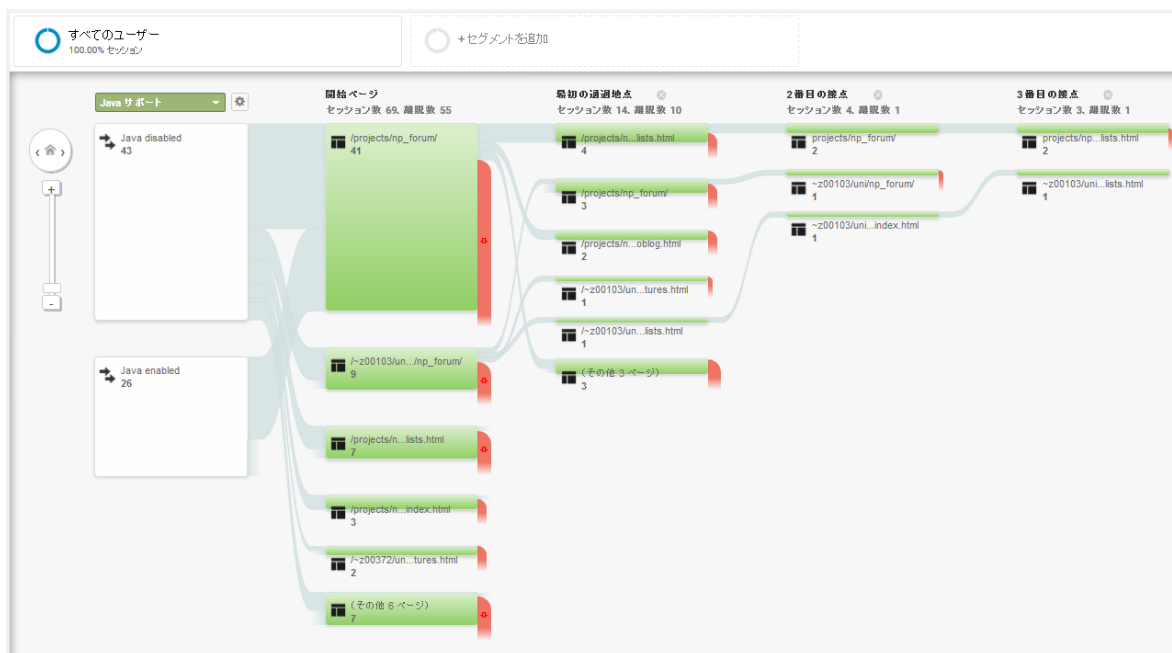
すべてのユーザー
100.00% セッション

+セグメントを追加

Java サポート

Java disabled
43

Java enabled
26

開始ページ
セッション数 69、離脱数 55

/projects/np_forum/
41

/~z00103/uni.../np_forum/
9

/projects/n...lists.html
7

/projects/n...index.html
3

/~z00372/un...tures.html
2

（その他 6 ページ）
7

最初の通過地点
セッション数 14、離脱数 10

/projects/n...lists.html
4

/projects/np_forum/
3

/projects/n...oblog.html
2

/~z00103/un...tures.html
1

/~z00103/un...lists.html
1

（その他 3 ページ）
3

2 番目の接点
セッション数 4、離脱数 1

projects/np_forum/
2

~z00103/uni/np_forum/
1

~z00103/uni...index.html
1

3 番目の接点
セッション数 3、離脱数 1

projects/np...lists.html
2

~z00103/uni...lists.html
1